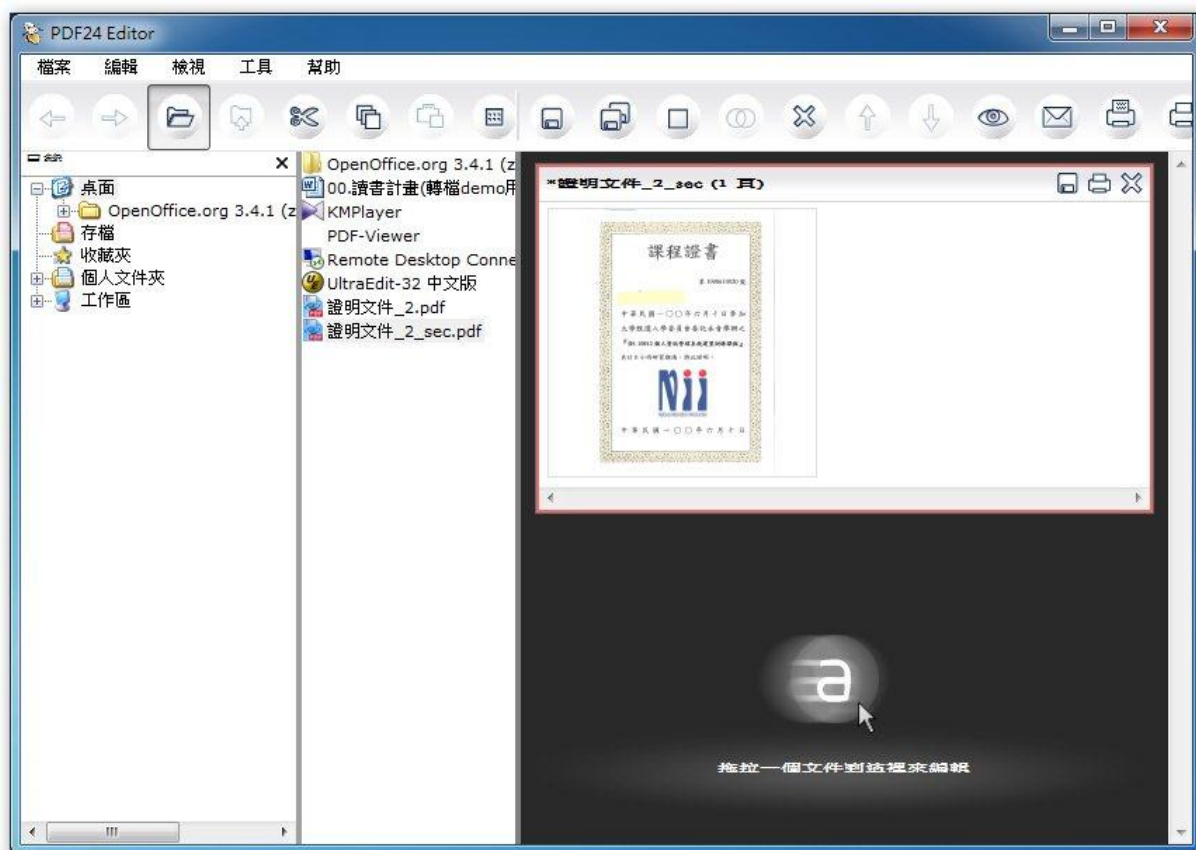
PDF24 Editor

檔案 編輯 檢視 工具 幫助

目錄

點面
OpenOffice.org 3.4.1 (z
存檔
收藏夾
個人文件夾
工作區

OpenOffice.org 3.4.1 (z
00.讀書計畫(轉檔demo用
KMPlayer
PDF-Viewer
Remote Desktop Conne
UltraEdit-32 中文版
證明文件_2.pdf
證明文件_2_sec.pdf

*證明文件_2_sec (1 頁)

課程證書

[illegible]

Nii

拖拉一個文件到這裡來編輯